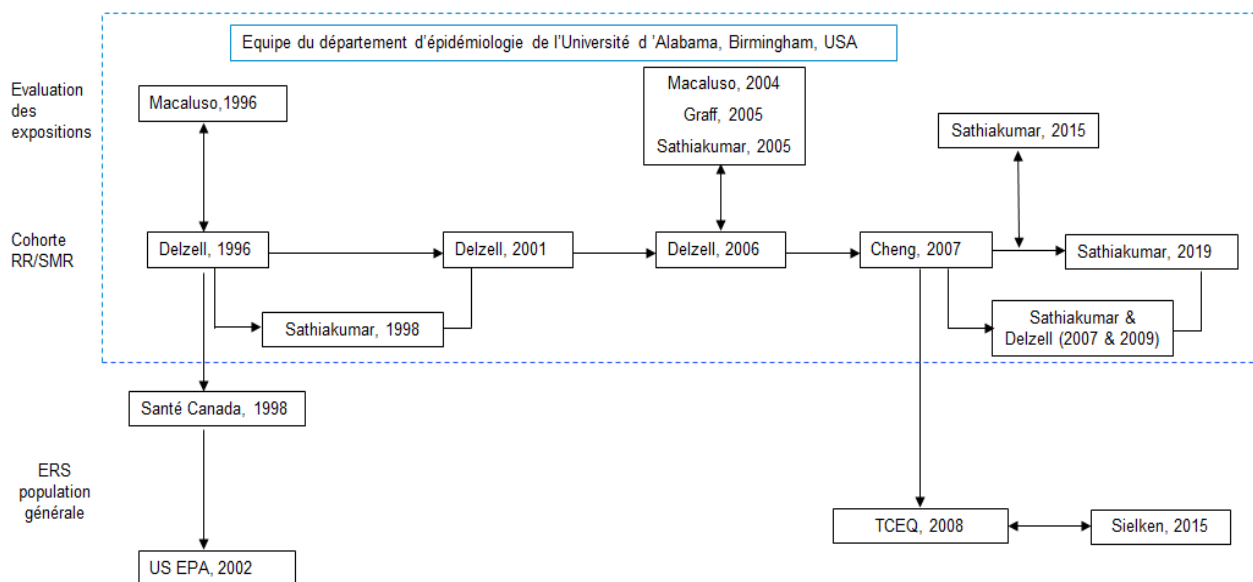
Equipe du département d'épidémiologie de l'Université d 'Alabama, Birmingham, USA

Evaluation des expositions

Macaluso,1996

Macaluso, 2004
Graff, 2005
Sathiakumar, 2005

Sathiakumar, 2015

Cohorte RR/SMR

Delzell, 1996

Delzell, 2001

Delzell, 2006

Cheng, 2007

Sathiakumar, 2019

Sathiakumar, 1998

Sathiakumar & Delzell (2007 & 2009)

Santé Canada, 1998

ERS population générale

TCEQ, 2008

Sielken, 2015

US EPA, 2002